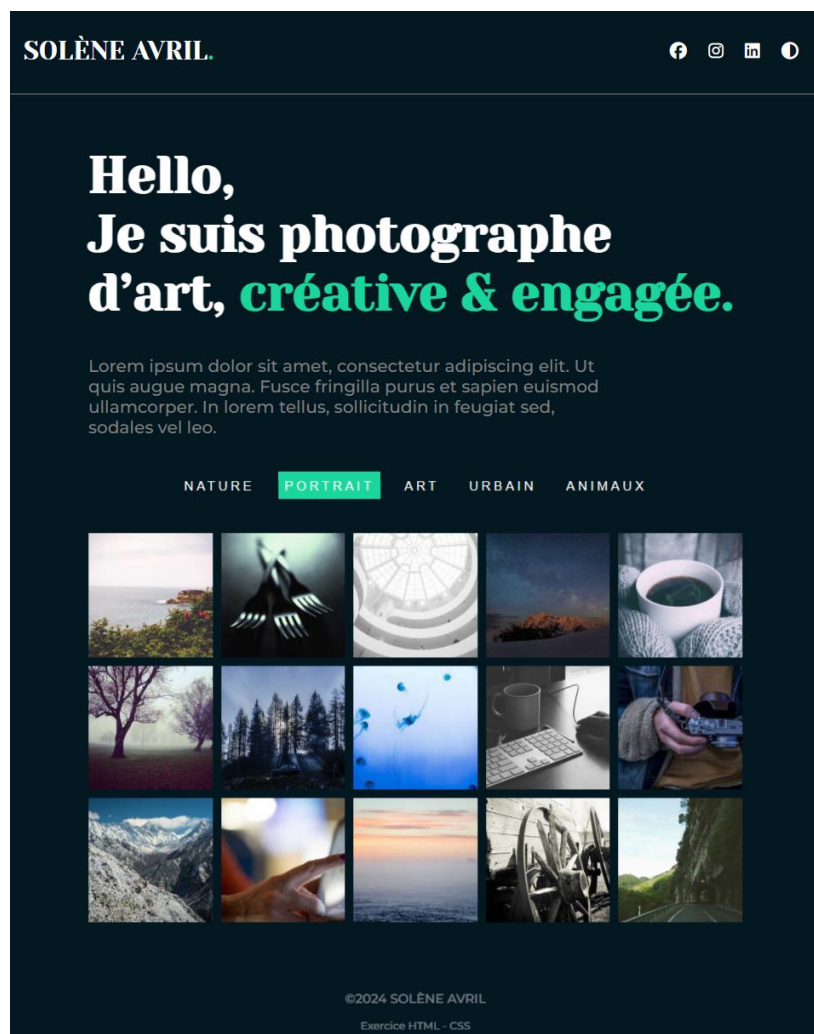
SOLÈNE AVRIL.

Hello,
Je suis photographe d’art, créative & engagée.

Lorem ipsum dolor sit amet, consectetur adipiscing elit. Ut quis augue magna. Fusce fringilla purus et sapien euismod ullamcorper. In lorem tellus, sollicitudin in feugiat sed, sodales vel leo.

NATURE PORTRAIT ART URBAIN ANIMAUX

©2024 SOLÈNE AVRIL

Exercice HTML - CSS